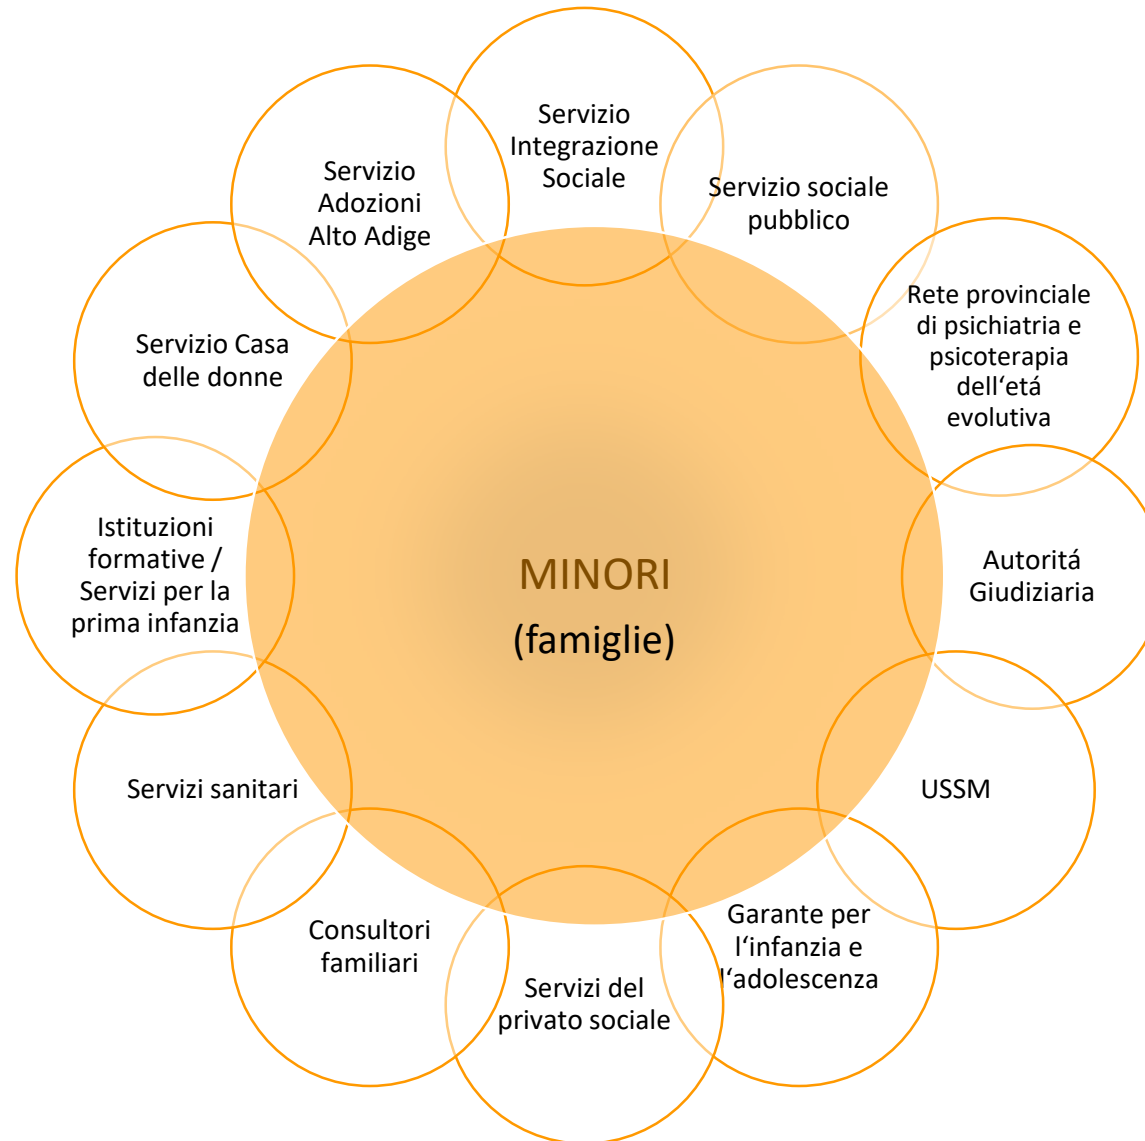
Servizio Integrazione Sociale

Servizio sociale pubblico

Rete provinciale di psichiatria e psicoterapia dell‘etá evolutiva

Autoritá Giudiziaria

USSM

Garante per l‘infanzia e l‘adolescenza

Servizi del privato sociale

Consultori familiari

Servizi sanitari

Istituzioni formative / Servizi per la prima infanzia

Servizio Casa delle donne

Servizio Adozioni Alto Adige

MINORI
(famiglie)